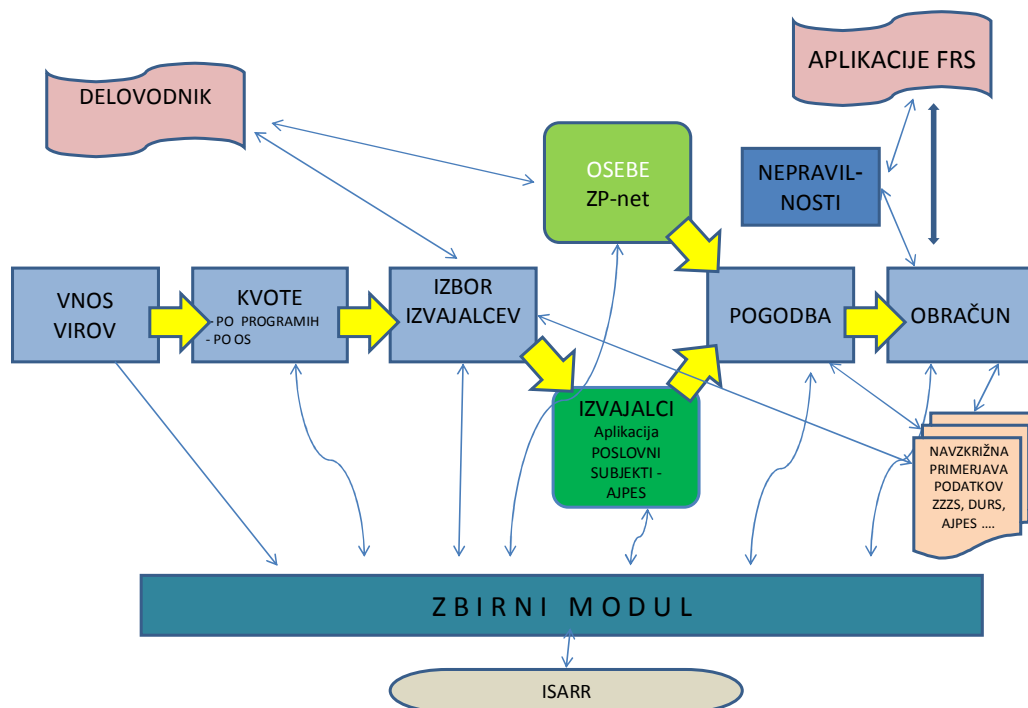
APLIKACIJE FRS

DELOVODNIK

OSEBE
ZP-net

NEPRAVIL-
NOSTI

VNOS
VIROV

KVOTE
- PO PROGRAMIH
- PO OS

IZBOR
IZVAJALCEV

POGODBA

OBRAČUN

IZVAJALCI
Aplikacija
POSLOVNI
SUBJEKTI -
AJPES

NAVZKRIŽNA
PRIMERJAVA
PODATKOV
ZZZS, DURS,
AJPES ....

ZBIRNI MODUL

ISARR